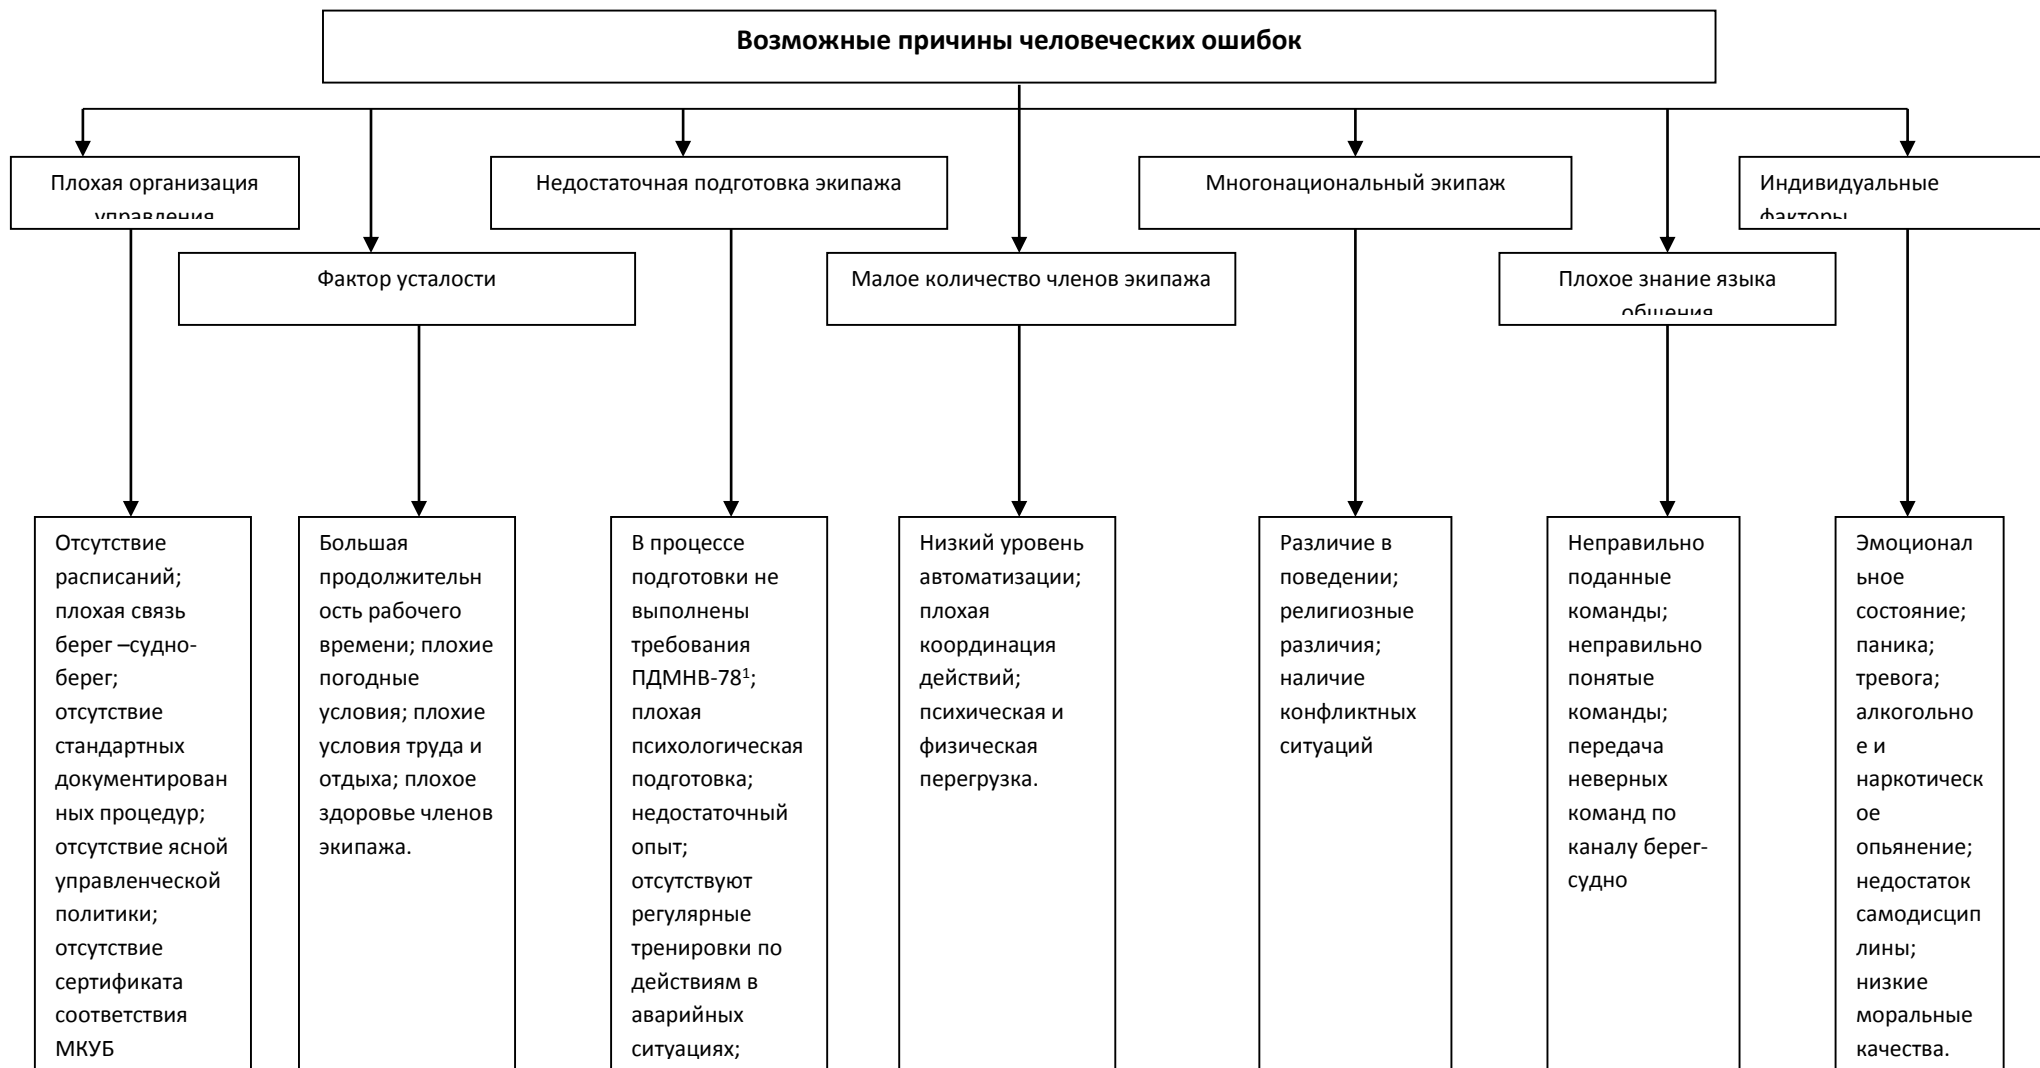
Возможные причины человеческих ошибок

Плохая организация управления

Фактор усталости

Недостаточная подготовка экипажа

Малое количество членов экипажа

Многонациональный экипаж

Плохое знание языка общения

Индивидуальные факторы

Отсутствие расписаний; плохая связь берег –судно-берег; отсутствие стандартных документированных процедур; отсутствие ясной управленческой политики; отсутствие сертификата соответствия МКУБ

Большая продолжительность рабочего времени; плохие погодные условия; плохие условия труда и отдыха; плохое здоровье членов экипажа.

В процессе подготовки не выполнены требования ПДМНВ-78$^1$; плохая психологическая подготовка; недостаточный опыт; отсутствуют регулярные тренировки по действиям в аварийных ситуациях;

Низкий уровень автоматизации; плохая координация действий; психическая и физическая перегрузка.

Различие в поведении; религиозные различия; наличие конфликтных ситуаций

Неправильно поданные команды; неправильно понятые команды; передача неверных команд по каналу берег-судно

Эмоциональное состояние; паника; тревога; алкогольное и наркотическое опьянение; недостаток самодисциплины; низкие моральные качества.